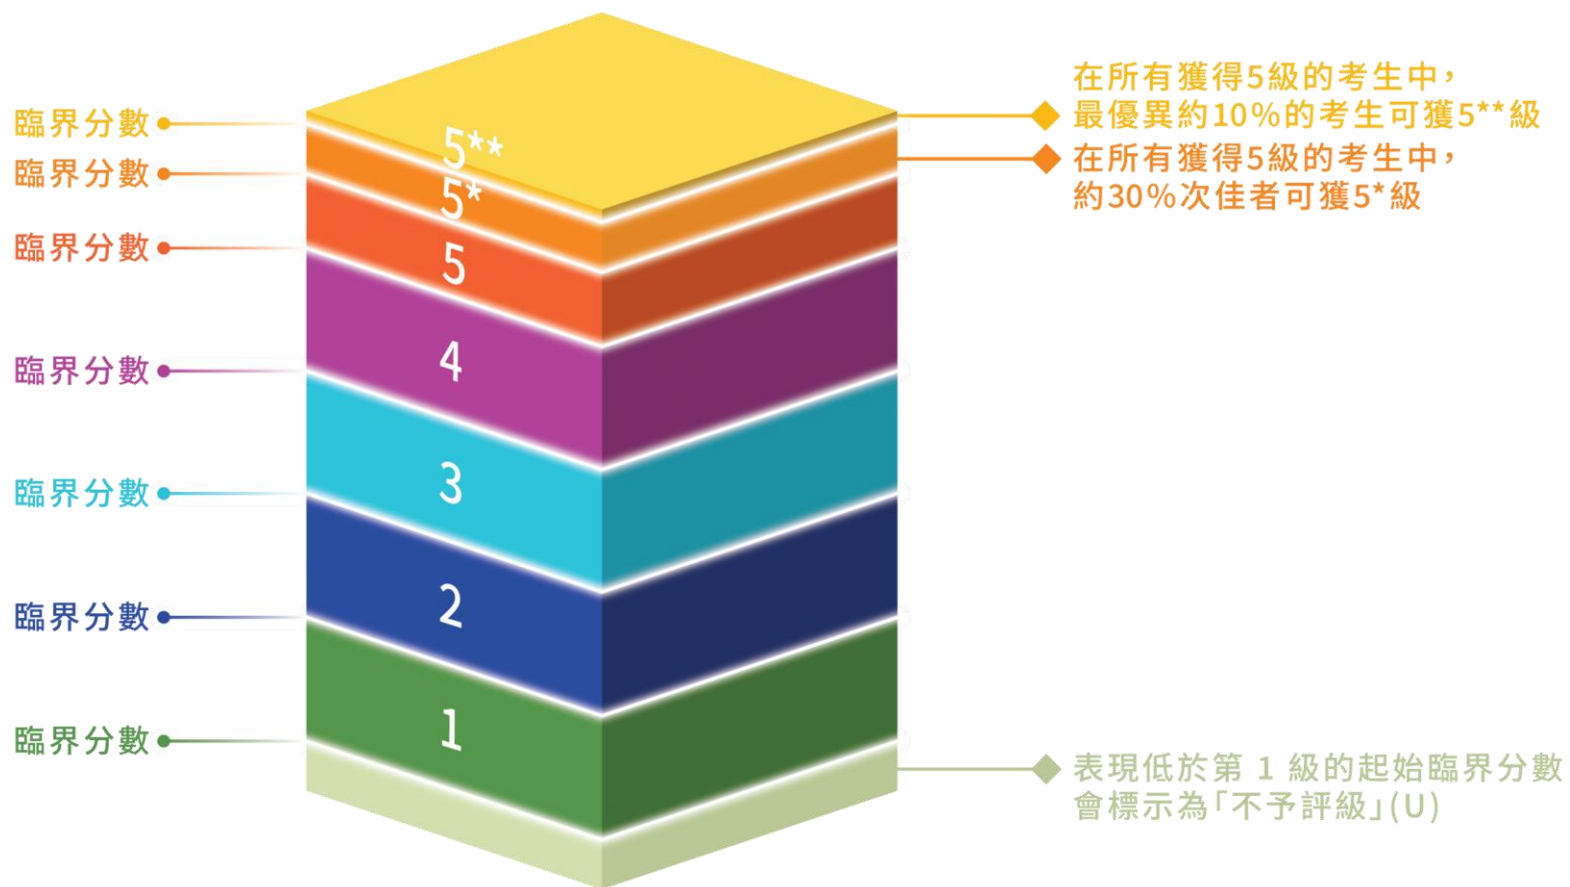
臨界分數
臨界分數
臨界分數
臨界分數
臨界分數
臨界分數
臨界分數

5**
5*
5
4
3
2
1

在所有獲得5級的考生中，最優異約10%的考生可獲5**級

在所有獲得5級的考生中，約30%次佳者可獲5*級

表現低於第 1 級的起始臨界分數會標示為「不予評級」(U)